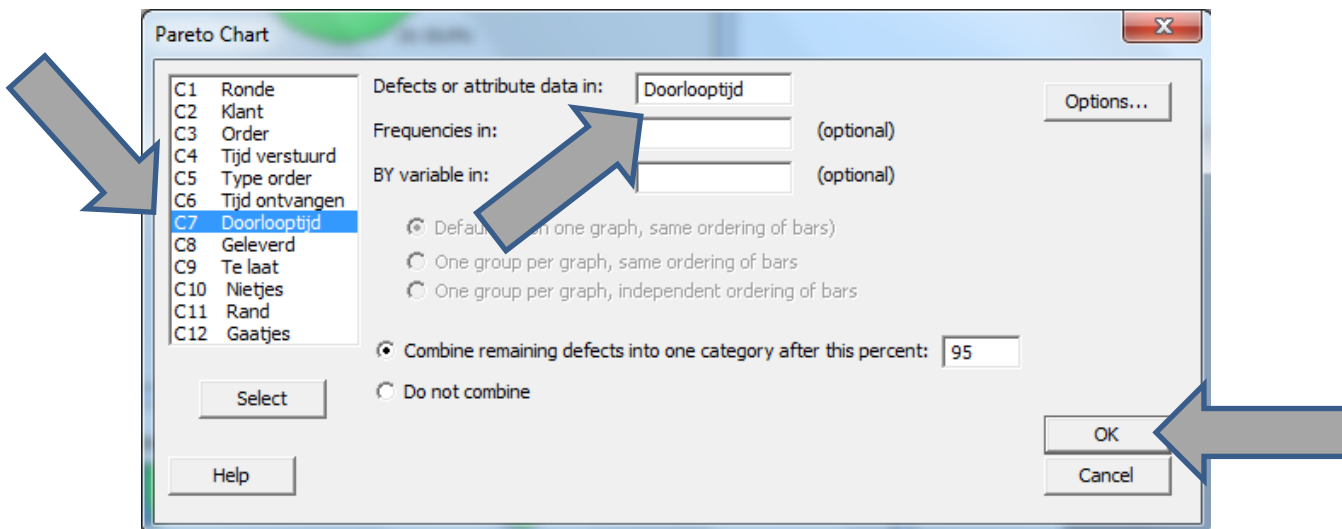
Pareto Chart

C1 Ronde
C2 Klant
C3 Order
C4 Tijd verstuurd
C5 Type order
C6 Tijd ontvangen
C7 Doorlooptijd
C8 Geleverd
C9 Te laat
C10 Nietjes
C11 Rand
C12 Gaatjes

Defects or attribute data in: Doorlooptijd
Frequencies in: (optional)
BY variable in: (optional)

Defau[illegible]n one graph, same ordering of bars)
One group per graph, same ordering of bars
One group per graph, independent ordering of bars

Combine remaining defects into one category after this percent: 95
Do not combine

Options...
Select
Help
OK
Cancel